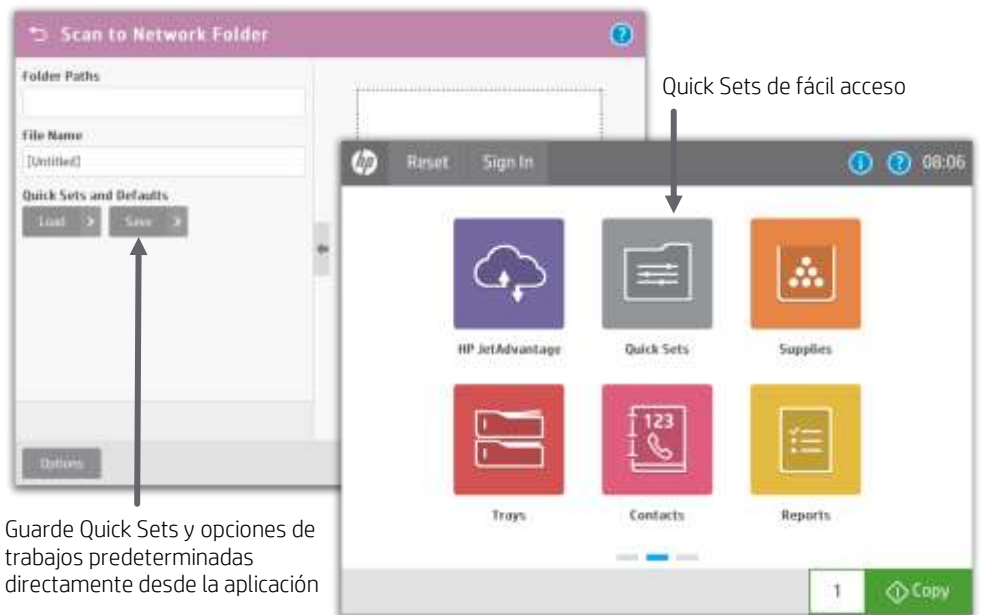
Scan to Network Folder

Folder Paths

File Name

[Untitled]

Quick Sets and Defaults

Load

Save

Options

Quick Sets de fácil acceso

hp

Reset

Sign In

08:06

HP JetAdvantage

Quick Sets

Supplies

123

Trays

Contacts

Reports

1

Copy

Guarde Quick Sets y opciones de trabajos predeterminadas directamente desde la aplicación